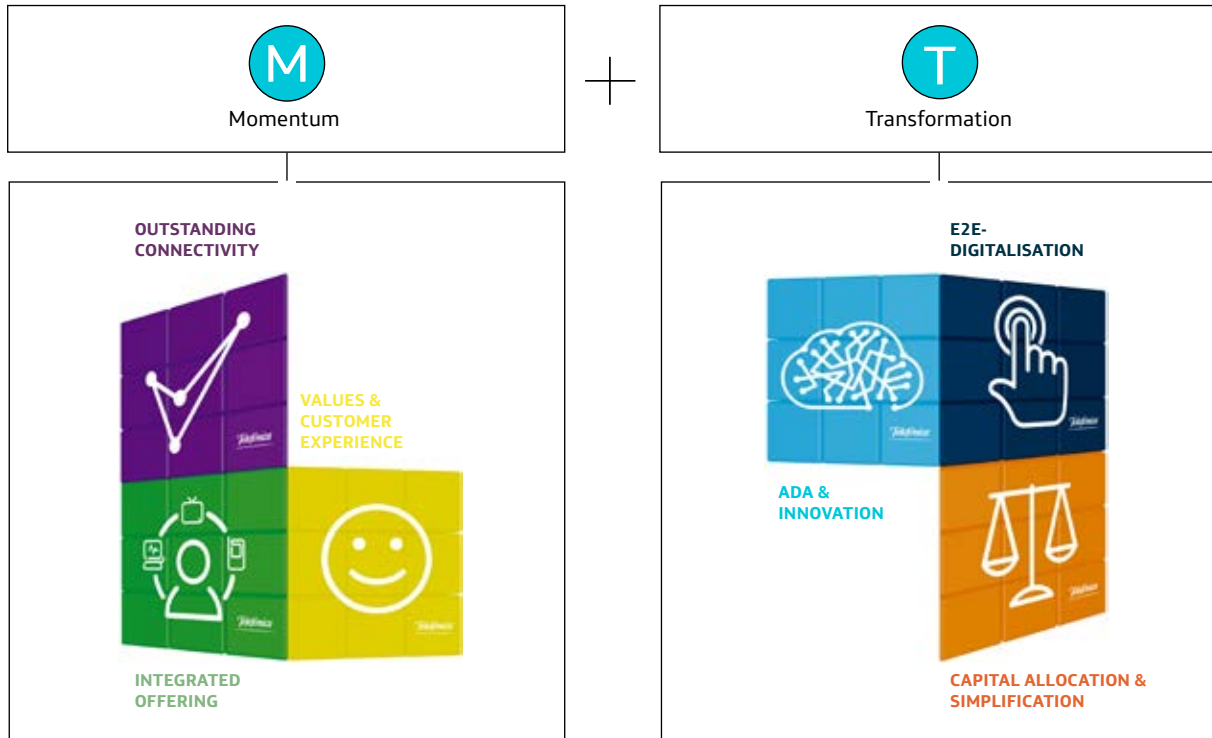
M
Momentum

T
Transformation

OUTSTANDING CONNECTIVITY

VALUES & CUSTOMER EXPERIENCE

INTEGRATED OFFERING

Telefónica

Telefónica

Telefónica

E2E-DIGITALISATION

ADA & INNOVATION

CAPITAL ALLOCATION & SIMPLIFICATION

Telefónica

Telefónica

Telefónica